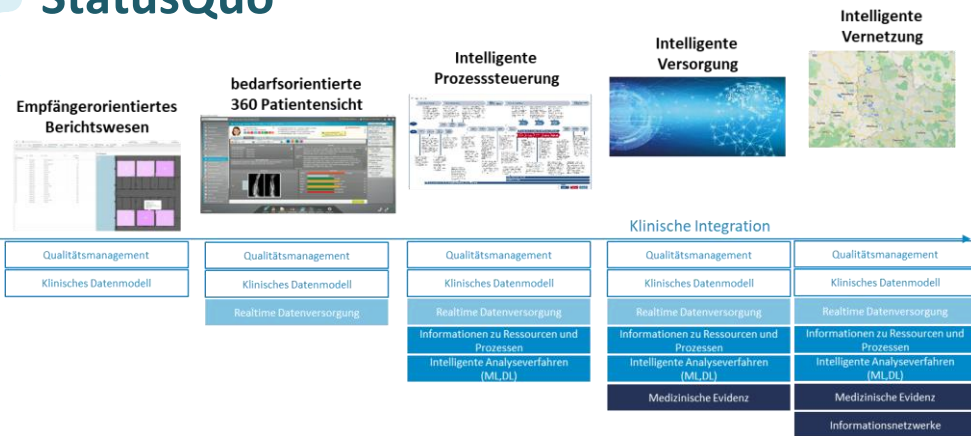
StatusQuo

Empfängerorientiertes Berichtswesen

bedarfsorientierte 360 Patientensicht

Intelligente Prozesssteuerung

Intelligente Versorgung

Intelligente Vernetzung

Klinische Integration

Qualitätsmanagement
Klinisches Datenmodell

Qualitätsmanagement
Klinisches Datenmodell
Realtime Datenversorgung

Qualitätsmanagement
Klinisches Datenmodell
Realtime Datenversorgung
Informationen zu Ressourcen und Prozessen
Intelligente Analyseverfahren (ML,DL)

Qualitätsmanagement
Klinisches Datenmodell
Realtime Datenversorgung
Informationen zu Ressourcen und Prozessen
Intelligente Analyseverfahren (ML,DL)
Medizinische Evidenz

Qualitätsmanagement
Klinisches Datenmodell
Realtime Datenversorgung
Informationen zu Ressourcen und Prozessen
Intelligente Analyseverfahren (ML,DL)
Medizinische Evidenz
Informationsnetzwerke